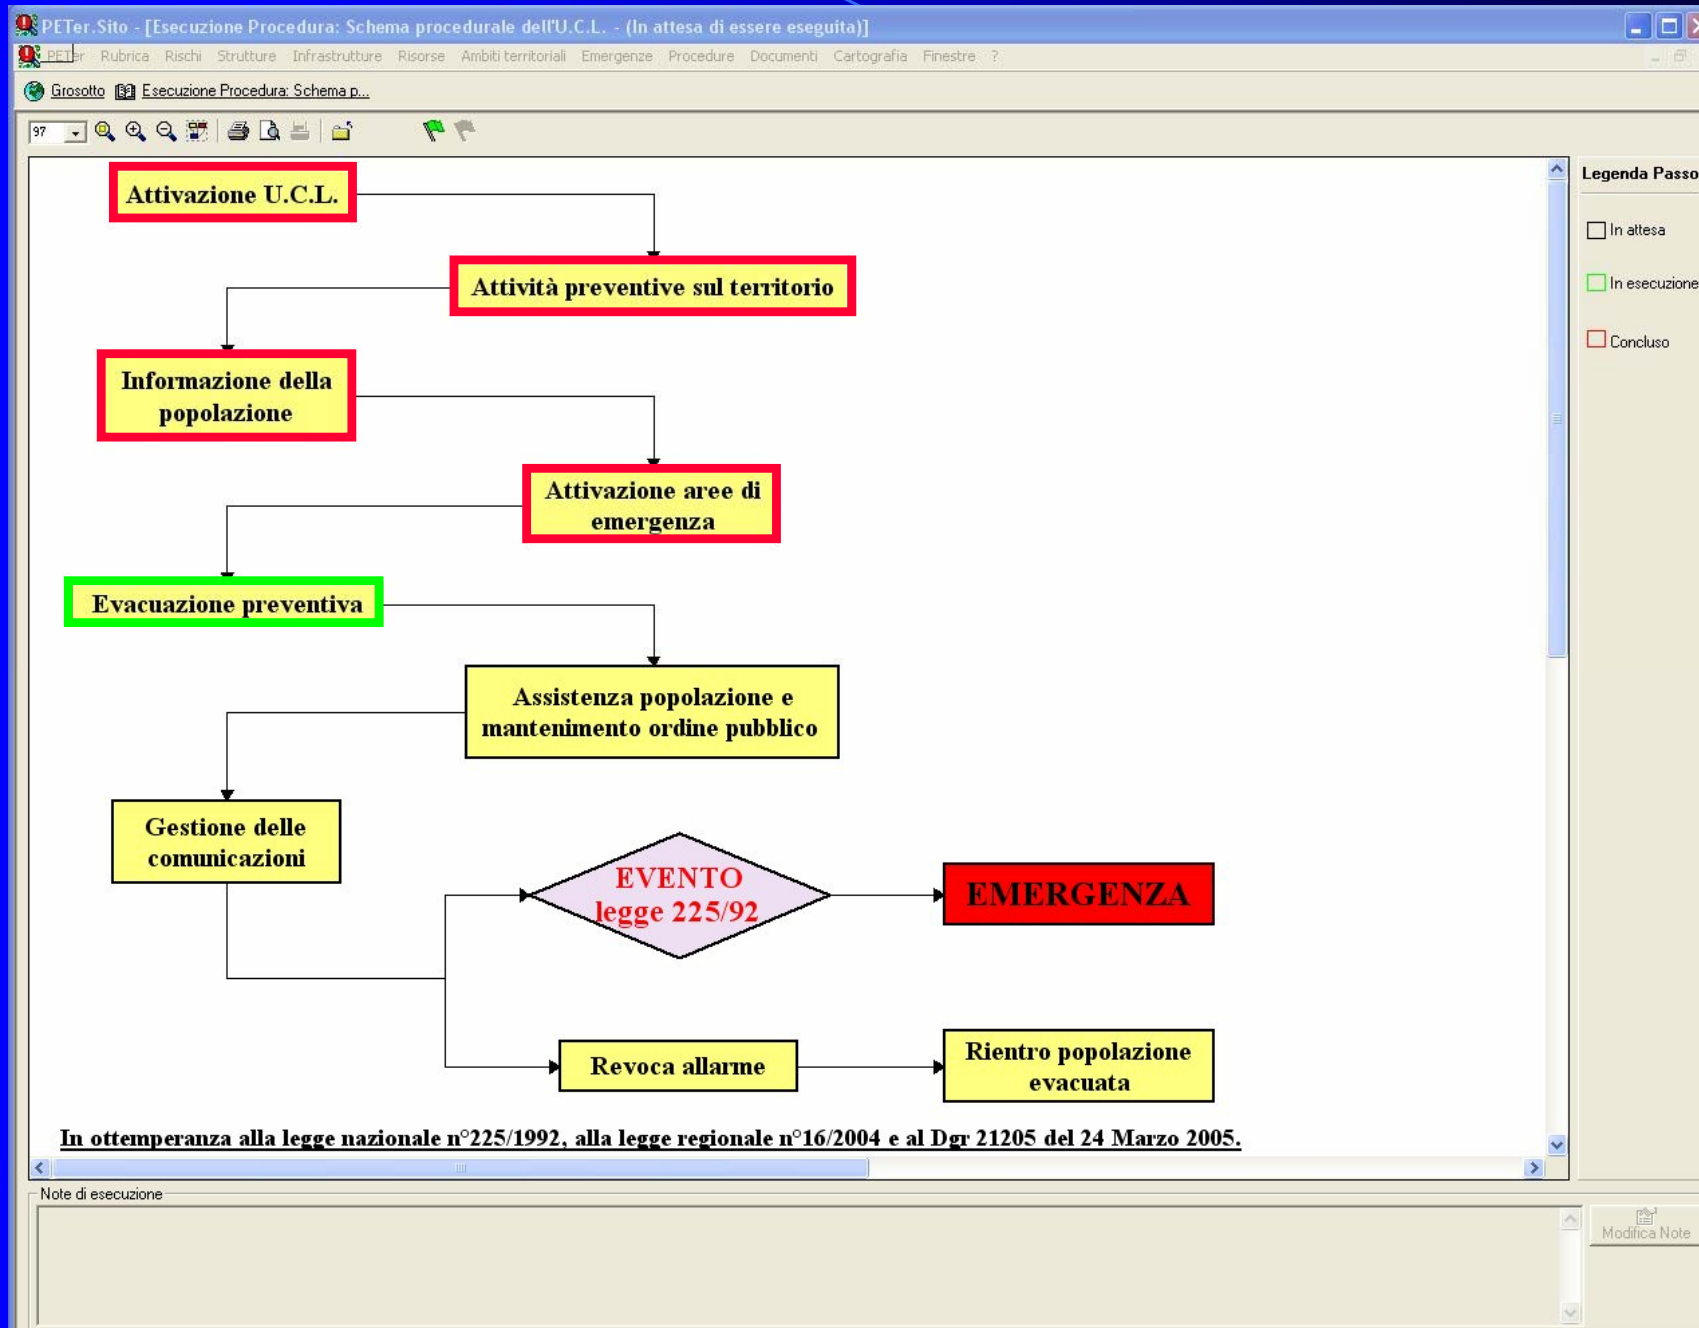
PETer.Sito - [Esecuzione Procedura: Schema procedurale dell'U.C.L. - (In attesa di essere eseguita)]

PETer Rubrica Rischi Strutture Infrastrutture Risorse Ambiti territoriali Emergenze Procedure Documenti Cartografia Finestre ?

Grosotto Esecuzione Procedura: Schema p...

97

Attivazione U.C.L.

Attività preventive sul territorio

Informazione della popolazione

Attivazione aree di emergenza

Evacuazione preventiva

Assistenza popolazione e mantenimento ordine pubblico

Gestione delle comunicazioni

EVENTO legge 225/92

EMERGENZA

Revoca allarme

Rientro popolazione evacuata

In ottemperanza alla legge nazionale n°225/1992, alla legge regionale n°16/2004 e al Dgr 21205 del 24 Marzo 2005.

Legenda Passo

In attesa

In esecuzione

Concluso

Note di esecuzione

Modifica Note